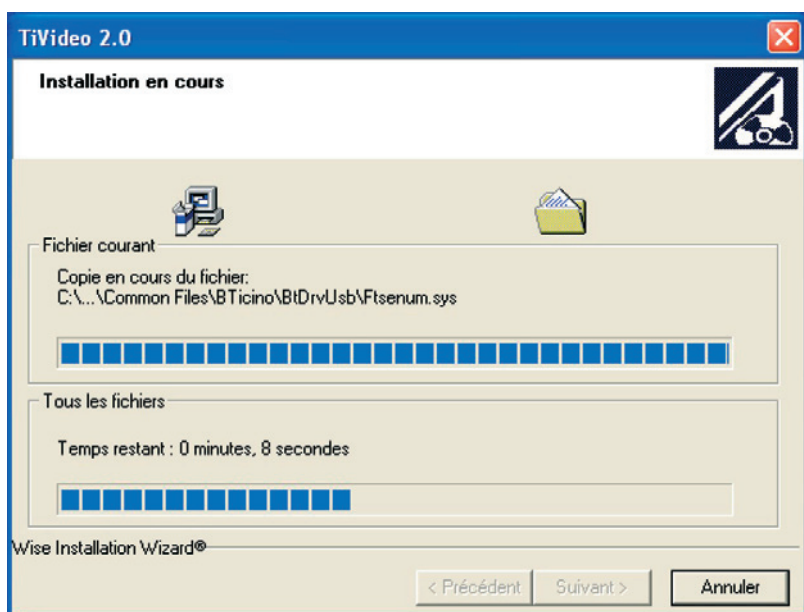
TiVideo 2.0

Installation en cours

Fichier courant

Copie en cours du fichier:
C:\...\Common Files\BTicino\BtDrvUsb\Ftsenum.sys

Tous les fichiers

Temps restant : 0 minutes, 8 secondes

Wise Installation Wizard®

< Précédent
Suivant >
Annuler